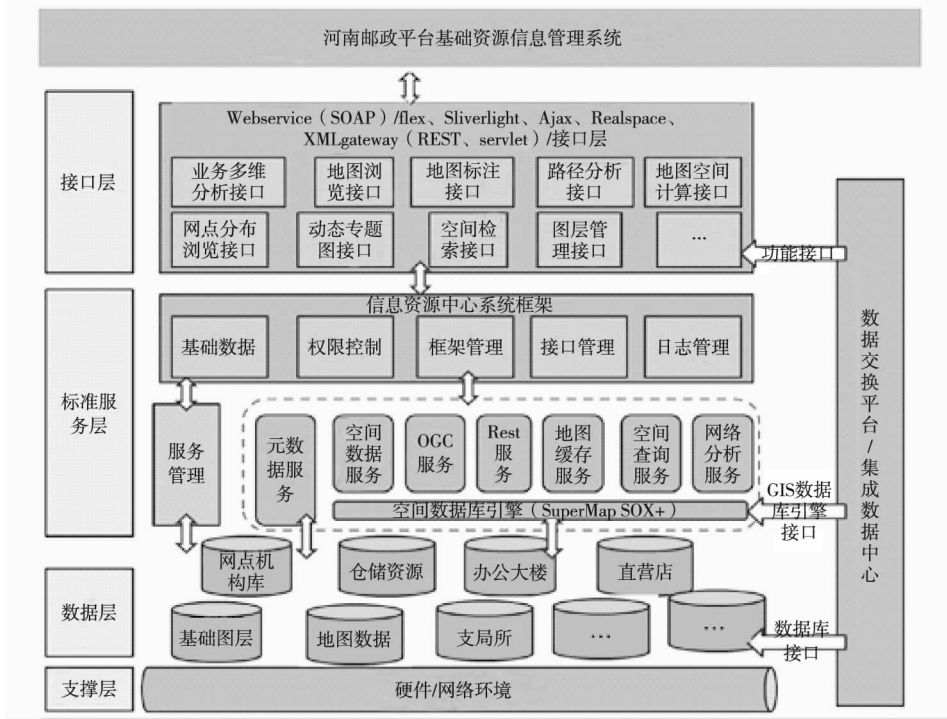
河南邮政平台基础资源信息管理系统

接口层

Webservice（SOAP）/flex、Sliverlight、Ajax、Realspace、XMLgateway（REST、servlet）/接口层

业务多维分析接口
地图浏览接口
地图标注接口
路径分析接口
地图空间计算接口
网点分布浏览接口
动态专题图接口
空间检索接口
图层管理接口
...

功能接口

标准服务层

信息资源中心系统框架

基础数据
权限控制
框架管理
接口管理
日志管理

服务管理
元数据服务
空间数据服务
OGC服务
Rest服务
地图缓存服务
空间查询服务
网络分析服务

空间数据库引擎（SuperMap SOX+）

GIS数据库引擎接口

数据交换平台/集成数据中心

数据层

网点机构库
仓储资源
办公大楼
直营店
基础图层
地图数据
支局所
...
...

数据库接口

支撑层

硬件/网络环境